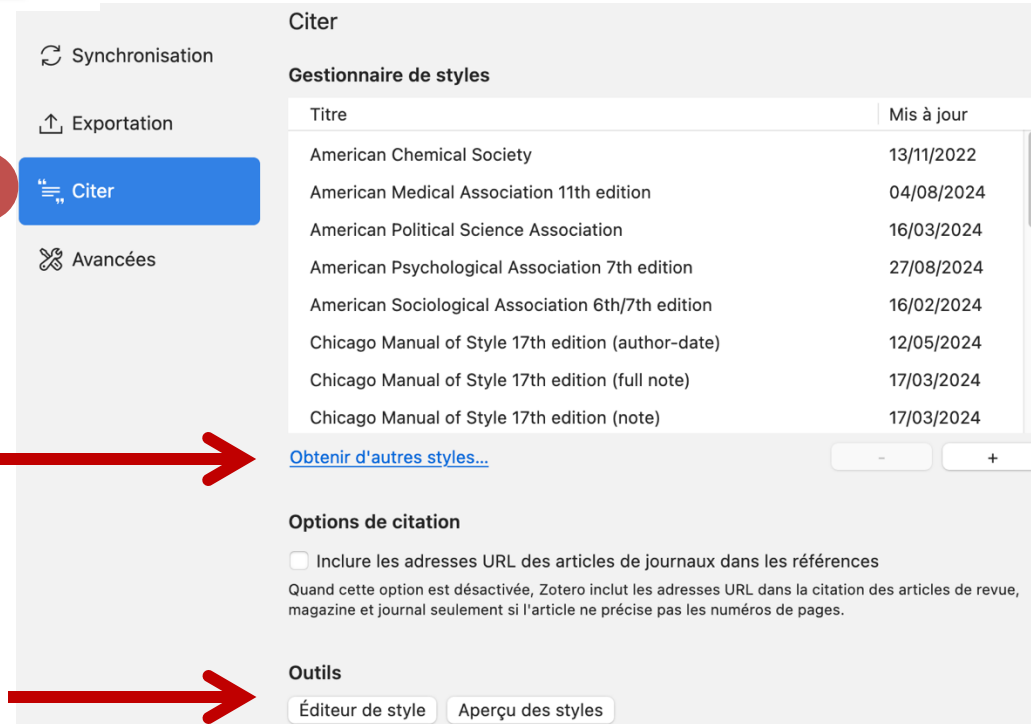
Synchronisation

Exportation

Citer

Avancées

Citer

Gestionnaire de styles

| Titre | Mis à jour |
|---|---|
| American Chemical Society | 13/11/2022 |
| American Medical Association 11th edition | 04/08/2024 |
| American Political Science Association | 16/03/2024 |
| American Psychological Association 7th edition | 27/08/2024 |
| American Sociological Association 6th/7th edition | 16/02/2024 |
| Chicago Manual of Style 17th edition (author-date) | 12/05/2024 |
| Chicago Manual of Style 17th edition (full note) | 17/03/2024 |
| Chicago Manual of Style 17th edition (note) | 17/03/2024 |

Obtenir d'autres styles...

-

+

Options de citation

Inclure les adresses URL des articles de journaux dans les références

Quand cette option est désactivée, Zotero inclut les adresses URL dans la citation des articles de revue, magazine et journal seulement si l'article ne précise pas les numéros de pages.

Outils

Éditeur de style

Aperçu des styles